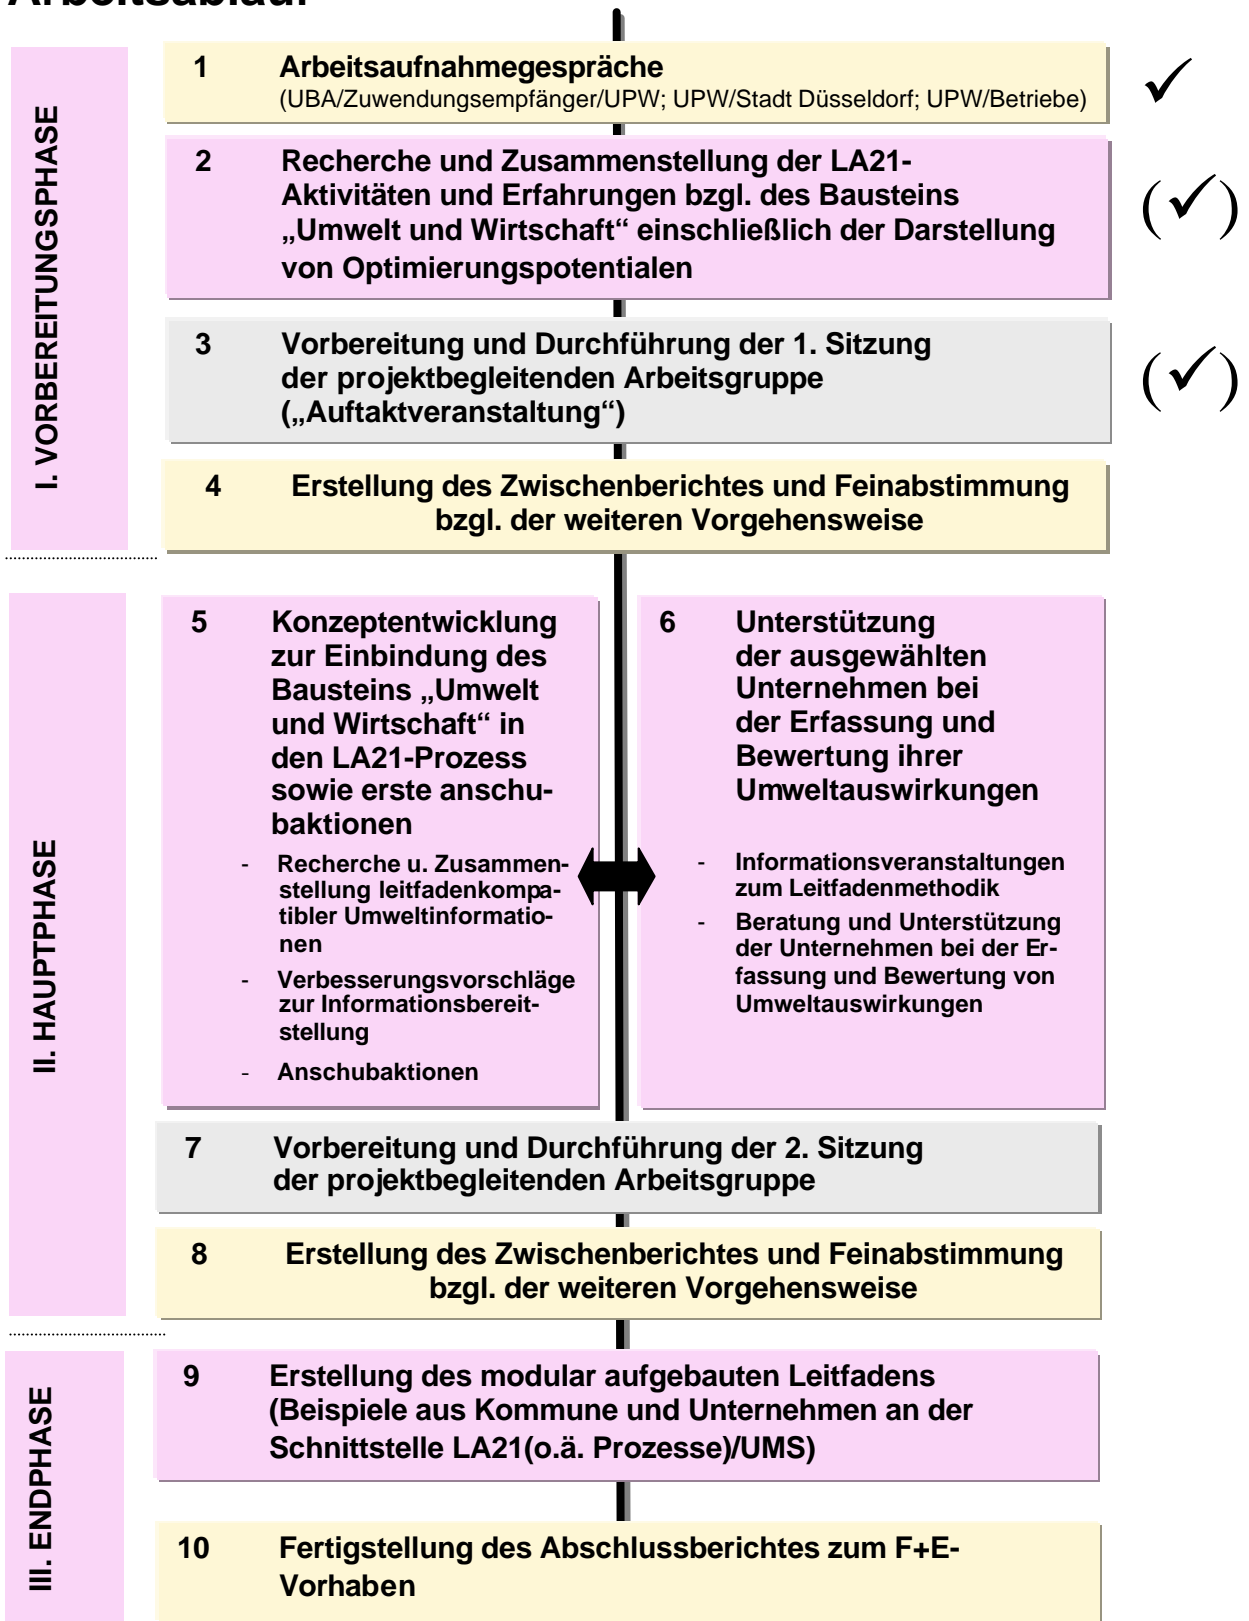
Arbeitsablauf

I. VORBEREITUNGSPHASE

1 Arbeitsaufnahmegespräche
(UBA/Zuwendungsempfänger/UPW; UPW/Stadt Düsseldorf; UPW/Betriebe)

✓

2 Recherche und Zusammenstellung der LA21-Aktivitäten und Erfahrungen bzgl. des Bausteins „Umwelt und Wirtschaft“ einschließlich der Darstellung von Optimierungspotentialen

(✓)

3 Vorbereitung und Durchführung der 1. Sitzung der projektbegleitenden Arbeitsgruppe („Auftaktveranstaltung“)

(✓)

4 Erstellung des Zwischenberichtes und Feinabstimmung bzgl. der weiteren Vorgehensweise

II. HAUPTPHASE

5 Konzeptentwicklung zur Einbindung des Bausteins „Umwelt und Wirtschaft“ in den LA21-Prozess sowie erste anschubaktionen

- Recherche u. Zusammenstellung leitfadenkompatibler Umweltinformationen
- Verbesserungsvorschläge zur Informationsbereitstellung
- Anschubaktionen

6 Unterstützung der ausgewählten Unternehmen bei der Erfassung und Bewertung ihrer Umweltauswirkungen

- Informationsveranstaltungen zum Leitfadenmethodik
- Beratung und Unterstützung der Unternehmen bei der Erfassung und Bewertung von Umweltauswirkungen

7 Vorbereitung und Durchführung der 2. Sitzung der projektbegleitenden Arbeitsgruppe

8 Erstellung des Zwischenberichtes und Feinabstimmung bzgl. der weiteren Vorgehensweise

III. ENDPHASE

9 Erstellung des modular aufgebauten Leitfadens (Beispiele aus Kommune und Unternehmen an der Schnittstelle LA21(o.ä. Prozesse)/UMS)

10 Fertigstellung des Abschlussberichtes zum F+E-Vorhaben